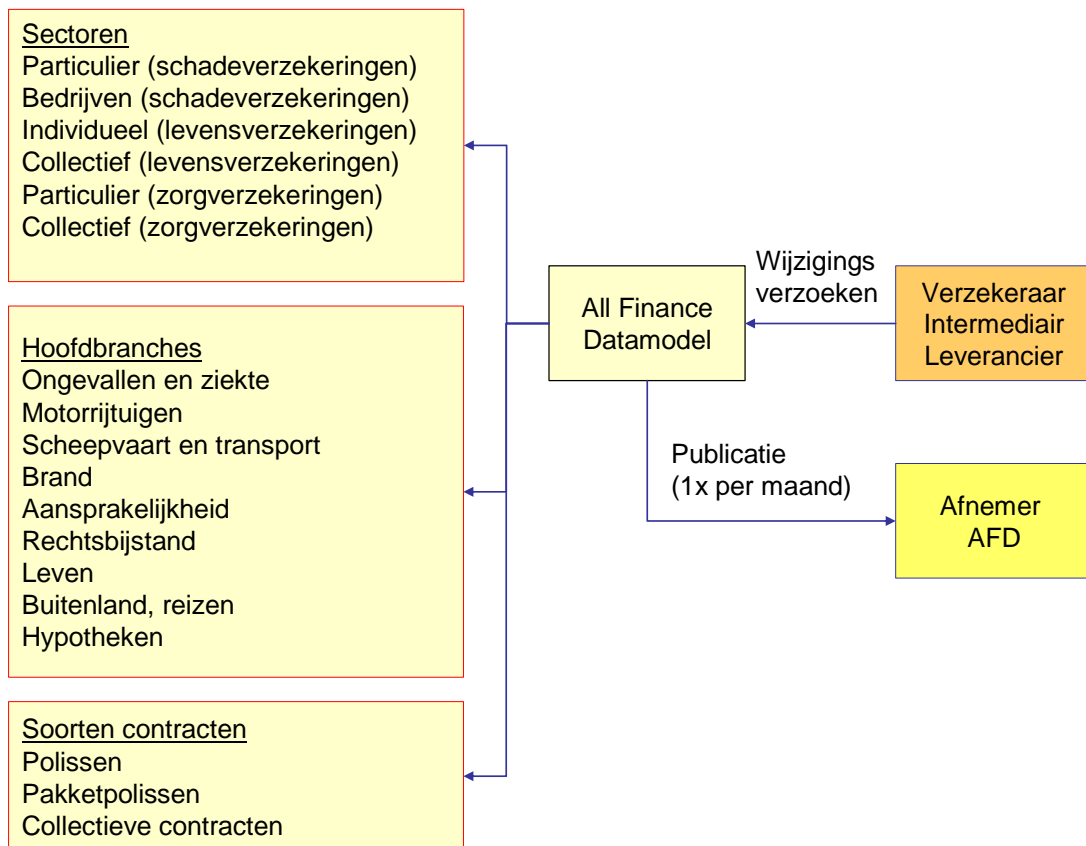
Sectoren
Particulier (schadeverzekeringen)
Bedrijven (schadeverzekeringen)
Individueel (levensverzekeringen)
Collectief (levensverzekeringen)
Particulier (zorgverzekeringen)
Collectief (zorgverzekeringen)

Hoofdbranches
Ongevallen en ziekte
Motorrijtuigen
Scheepvaart en transport
Brand
Aansprakelijkheid
Rechtsbijstand
Leven
Buitenland, reizen
Hypotheken

Soorten contracten
Polissen
Pakketpolissen
Collectieve contracten

All Finance Datamodel

Wijzigings verzoeken

Verzekeraar
Intermediair
Leverancier

Publicatie
(1x per maand)

Afnemer
AFD